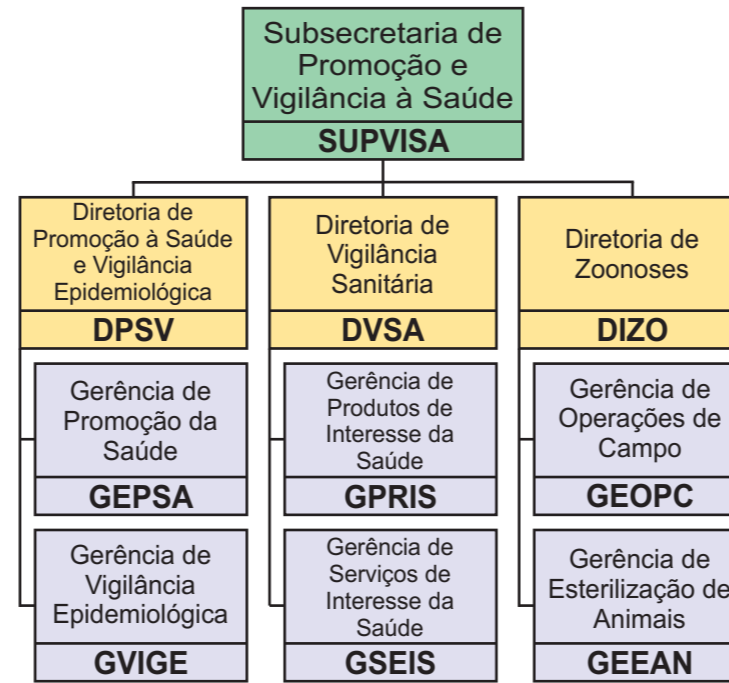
Subsecretaria de Promoção e Vigilância à Saúde
SUPVISA

Diretoria de Promoção à Saúde e Vigilância Epidemiológica
DPSV

Gerência de Promoção da Saúde
GEPSA

Gerência de Vigilância Epidemiológica
GVIGE

Diretoria de Vigilância Sanitária
DVSA

Gerência de Produtos de Interesse da Saúde
GPRIS

Gerência de Serviços de Interesse da Saúde
GSEIS

Diretoria de Zoonoses
DIZO

Gerência de Operações de Campo
GEOPC

Gerência de Esterilização de Animais
GEEAN